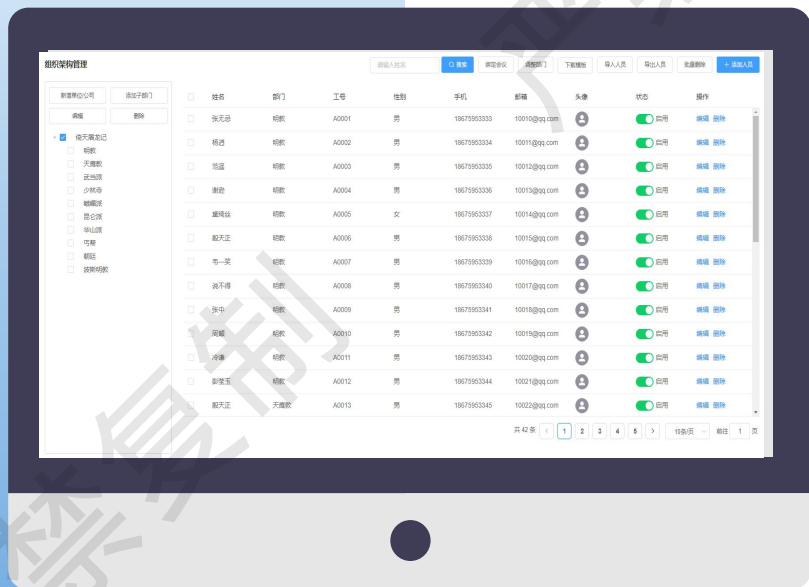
组织架构管理

请输入姓名 Q 搜索 绑定会议 调整部门 下载模板 导入人员 导出人员 批量删除 + 添加人员

新增单位公司 添加子部门
编辑 删除

倚天屠龙记
明教
天鹰教
武当派
少林寺
峨嵋派
昆仑派
华山派
丐帮
朝廷
波斯明教

| 姓名 | 部门 | 工号 | 性别 | 手机 | 邮箱 | 头像 | 状态 | 操作 |
|---|---|---|---|---|---|---|---|---|
| 张无忌 | 明教 | A0001 | 男 | 18675953333 | 10010@qq.com | | 启用 | 编辑 删除 |
| 杨逍 | 明教 | A0002 | 男 | 18675953334 | 10011@qq.com | | 启用 | 编辑 删除 |
| 范遥 | 明教 | A0003 | 男 | 18675953335 | 10012@qq.com | | 启用 | 编辑 删除 |
| 谢逊 | 明教 | A0004 | 男 | 18675953336 | 10013@qq.com | | 启用 | 编辑 删除 |
| 黛绮丝 | 明教 | A0005 | 女 | 18675953337 | 10014@qq.com | | 启用 | 编辑 删除 |
| 殷天正 | 明教 | A0006 | 男 | 18675953338 | 10015@qq.com | | 启用 | 编辑 删除 |
| 韦一笑 | 明教 | A0007 | 男 | 18675953339 | 10016@qq.com | | 启用 | 编辑 删除 |
| 说不得 | 明教 | A0008 | 男 | 18675953340 | 10017@qq.com | | 启用 | 编辑 删除 |
| 张中 | 明教 | A0009 | 男 | 18675953341 | 10018@qq.com | | 启用 | 编辑 删除 |
| 周颠 | 明教 | A0010 | 男 | 18675953342 | 10019@qq.com | | 启用 | 编辑 删除 |
| 冷谦 | 明教 | A0011 | 男 | 18675953343 | 10020@qq.com | | 启用 | 编辑 删除 |
| 彭莹玉 | 明教 | A0012 | 男 | 18675953344 | 10021@qq.com | | 启用 | 编辑 删除 |
| 殷天正 | 天鹰教 | A0013 | 男 | 18675953345 | 10022@qq.com | | 启用 | 编辑 删除 |

共 42 条 < 1 2 3 4 5 > 10条/页 前往 1 页